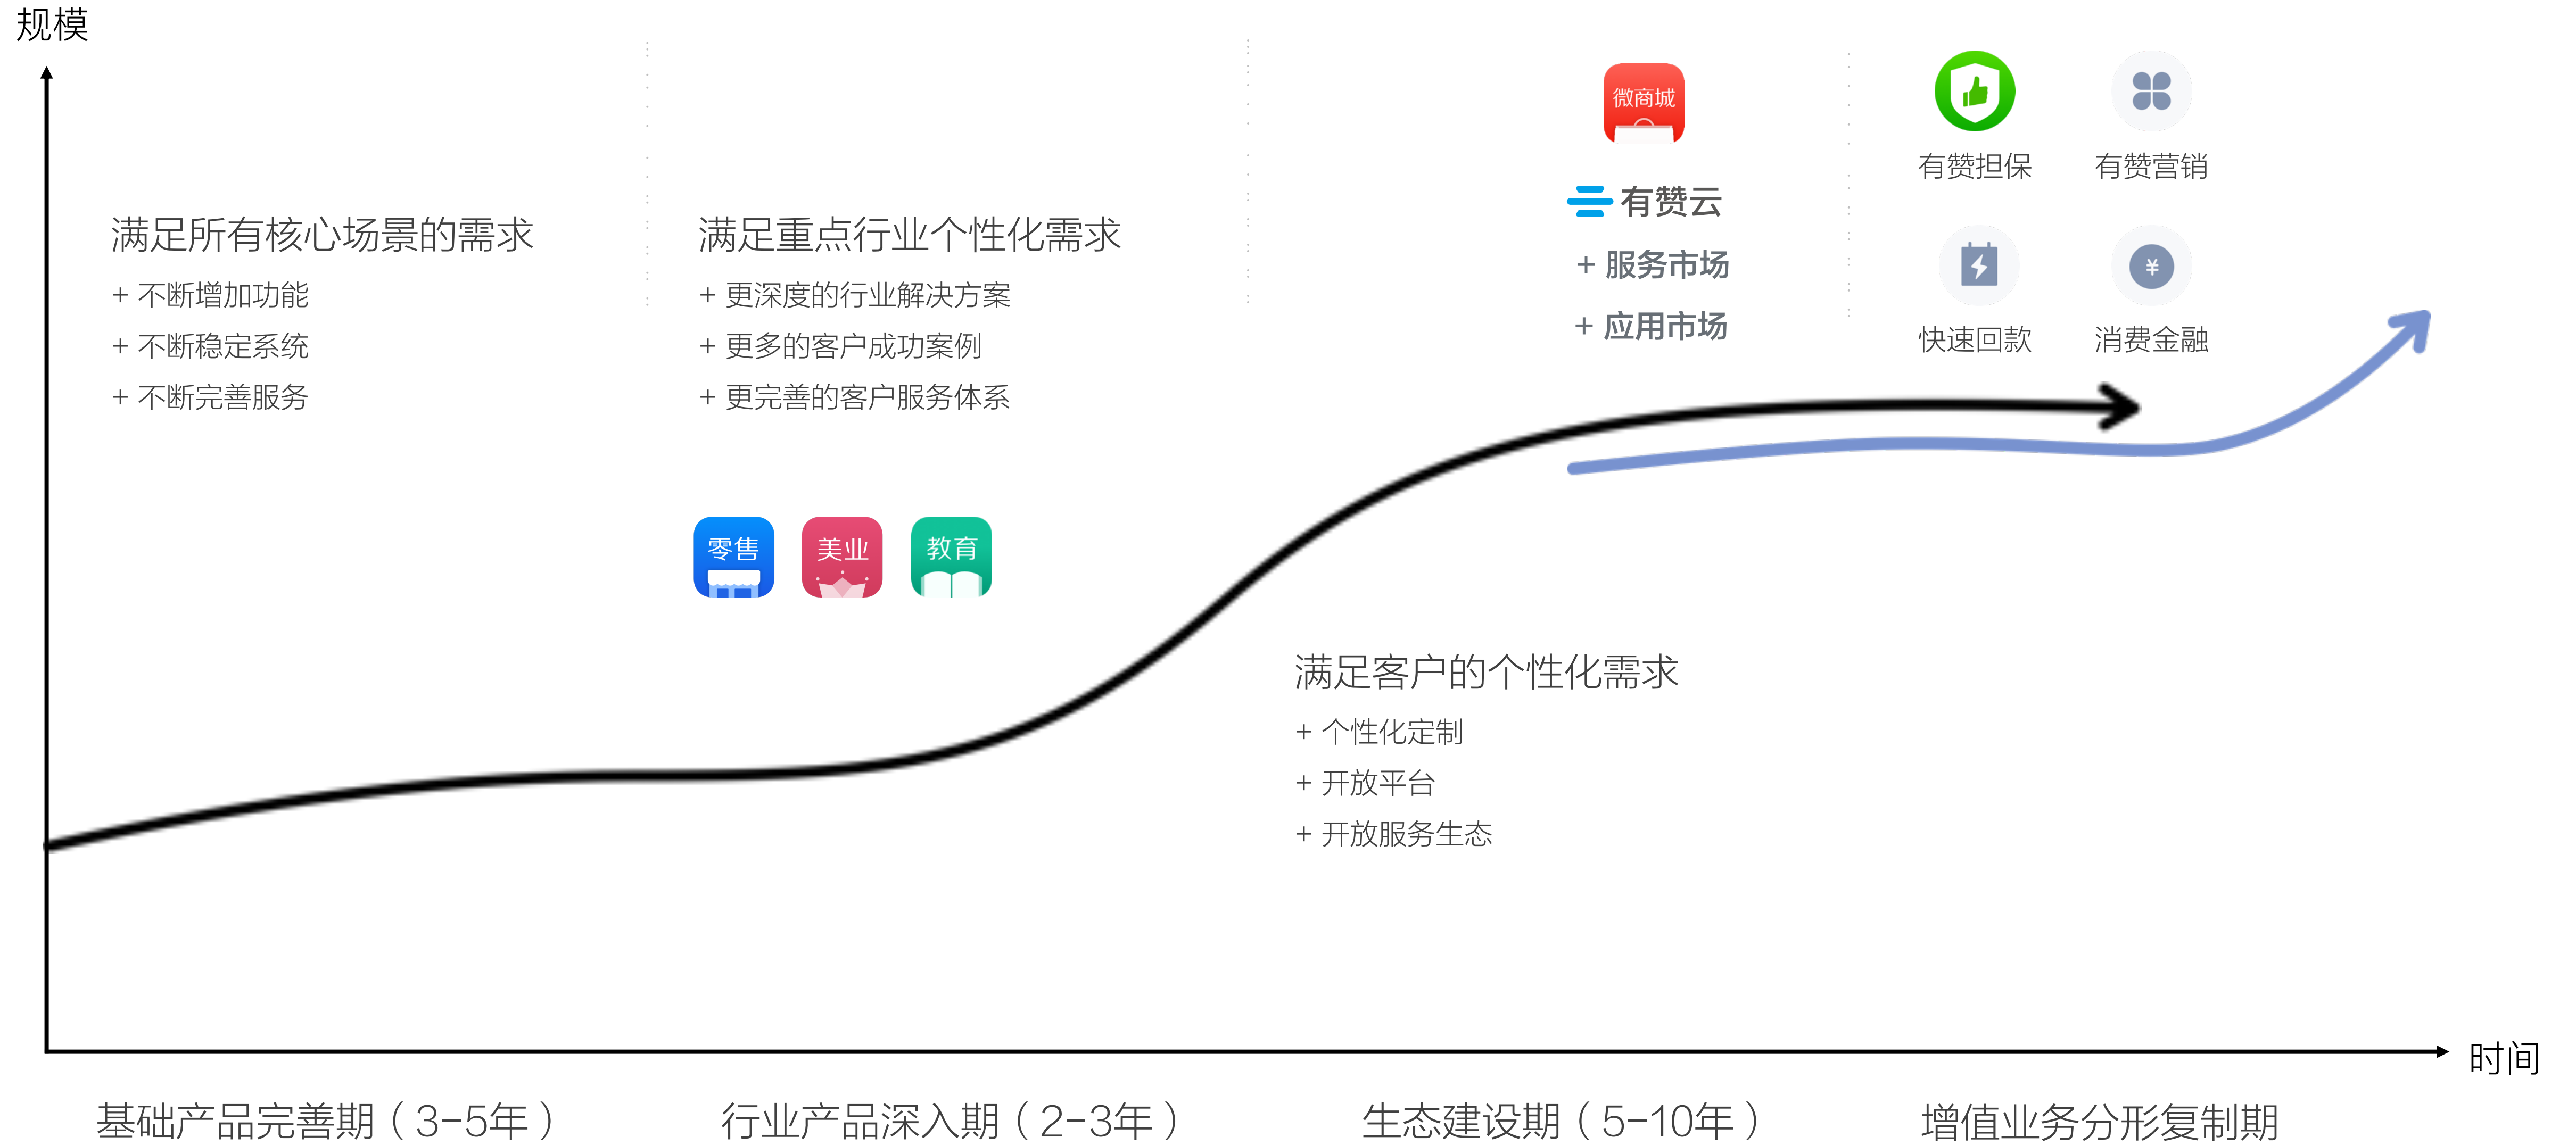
规模

满足所有核心场景的需求
+ 不断增加功能
+ 不断稳定系统
+ 不断完善服务

满足重点行业个性化需求
+ 更深度的行业解决方案
+ 更多的客户成功案例
+ 更完善的客户服务体系

零售 美业 教育

微商城
有赞云
+ 服务市场
+ 应用市场

有赞担保 有赞营销
快速回款 消费金融

满足客户的个性化需求
+ 个性化定制
+ 开放平台
+ 开放服务生态

时间

基础产品完善期（3-5年）
行业产品深入期（2-3年）
生态建设期（5-10年）
增值业务分形复制期